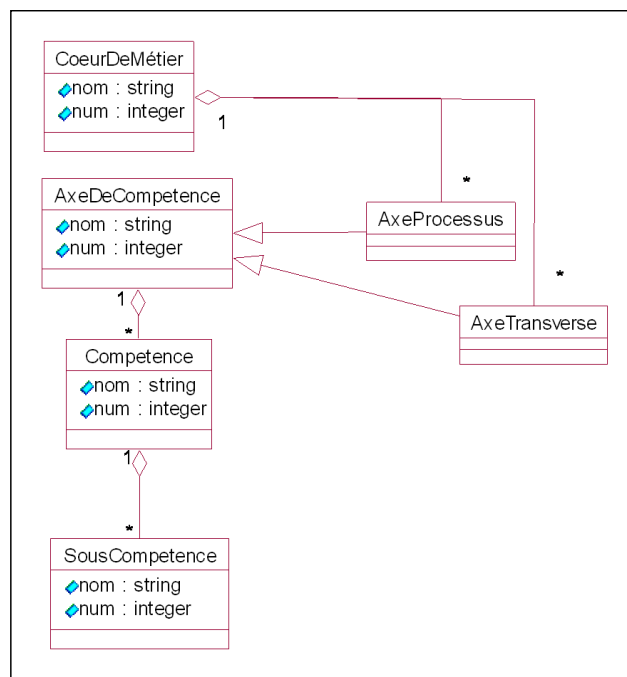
CoeurDeMétier
nom : string
num : integer

1

*

AxeDeCompetence
nom : string
num : integer

AxeProcessus

*

1

*

AxeTransverse

Competence
nom : string
num : integer

1

*

SousCompetence
nom : string
num : integer